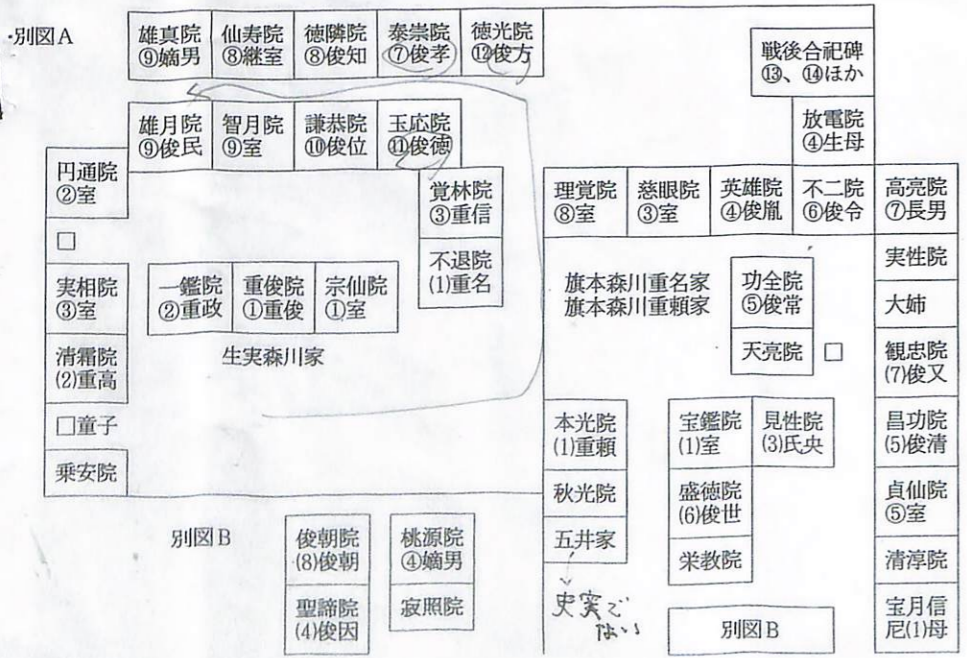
·別図A

雄真院 ⑨嫡男
仙寿院 ⑧継室
徳隣院 ⑧俊知
泰崇院 ⑦俊孝
徳光院 ⑫俊方

戦後合祀碑 ⑬、⑭ほか

放電院 ④生母

雄月院 ⑨俊民
智月院 ⑨室
謙恭院 ⑩俊位
玉応院 ⑪俊徳

円通院 ②室

覚林院 ③重信

理覚院 ⑧室
慈眼院 ③室
英雄院 ④俊胤
不二院 ⑥俊令
高亮院 ⑦長男

□

不退院 (1)重名

実性院

実相院 ③室

一鑑院 ②重政
重俊院 ①重俊
宗仙院 ①室

旗本森川重名家
旗本森川重頼家

功全院 ⑤俊常

大姉

清霜院 (2)重高

生実森川家

天亮院 □

観忠院 (7)俊又

□童子

本光院 (1)重頼

宝鑑院 (1)室
見性院 (3)氏央

昌功院 (5)俊清

乗安院

秋光院

盛徳院 (6)俊世

貞仙院 ⑤室

別図B

俊朝院 (8)俊朝
桃源院 ④嫡男

五井家

栄教院

清淳院

聖諦院 (4)俊因
寂照院

史実でない

別図B

宝月信尼(1)母